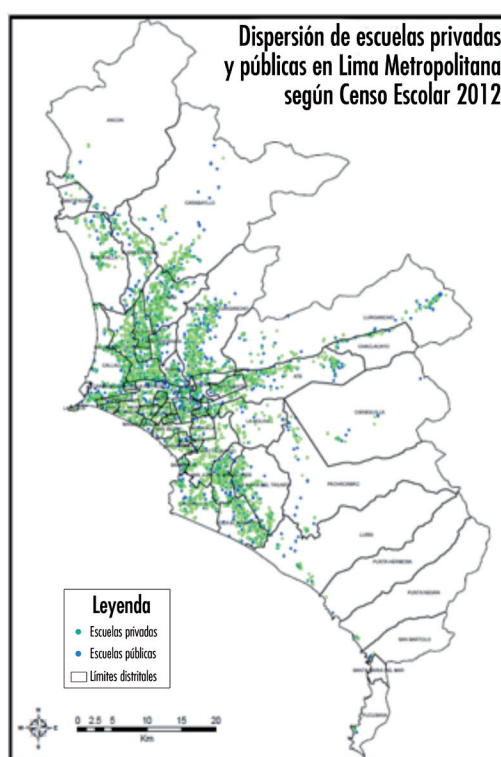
Dispersión de escuelas privadas y públicas en Lima Metropolitana según Censo Escolar 2012

ANCON

CARABAYLLO

LURIGANCHO

CHACLACAYO

CIENEGUILLA

PACHACAMAC

LURIN

PUNTA HERMOSA

PUNTA NEGRA

SAN BARTOLO

Leyenda
Escuelas privadas
Escuelas públicas
Límites distritales

0 2.5 5 10 15 20
Km